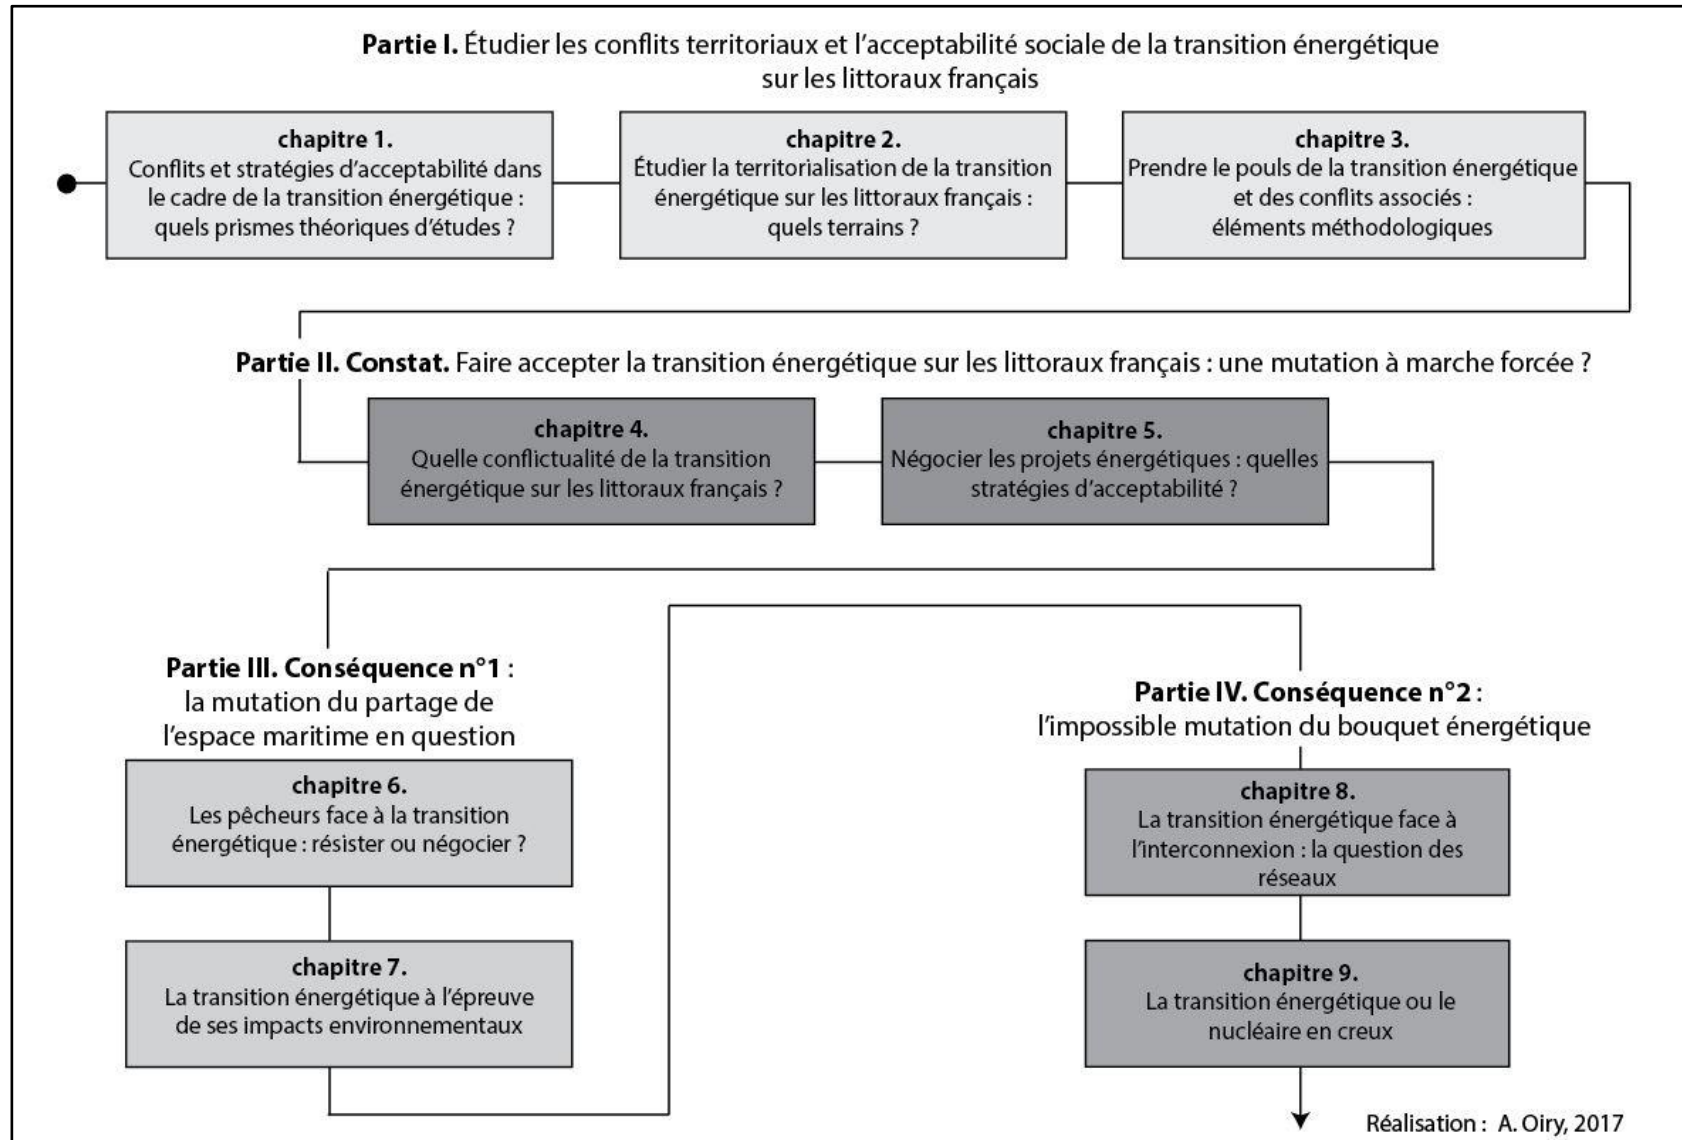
**Partie I.** Étudier les conflits territoriaux et l'acceptabilité sociale de la transition énergétique sur les littoraux français

**chapitre 1.**
Conflits et stratégies d'acceptabilité dans le cadre de la transition énergétique : quels prismes théoriques d'études ?

**chapitre 2.**
Étudier la territorialisation de la transition énergétique sur les littoraux français : quels terrains ?

**chapitre 3.**
Prendre le pouls de la transition énergétique et des conflits associés : éléments méthodologiques

**Partie II. Constat.** Faire accepter la transition énergétique sur les littoraux français : une mutation à marche forcée ?

**chapitre 4.**
Quelle conflictualité de la transition énergétique sur les littoraux français ?

**chapitre 5.**
Négocier les projets énergétiques : quelles stratégies d'acceptabilité ?

**Partie III. Conséquence n°1 :**
la mutation du partage de l'espace maritime en question

**chapitre 6.**
Les pêcheurs face à la transition énergétique : résister ou négocier ?

**chapitre 7.**
La transition énergétique à l'épreuve de ses impacts environnementaux

**Partie IV. Conséquence n°2 :**
l'impossible mutation du bouquet énergétique

**chapitre 8.**
La transition énergétique face à l'interconnexion : la question des réseaux

**chapitre 9.**
La transition énergétique ou le nucléaire en creux

Réalisation : A. Oiry, 2017